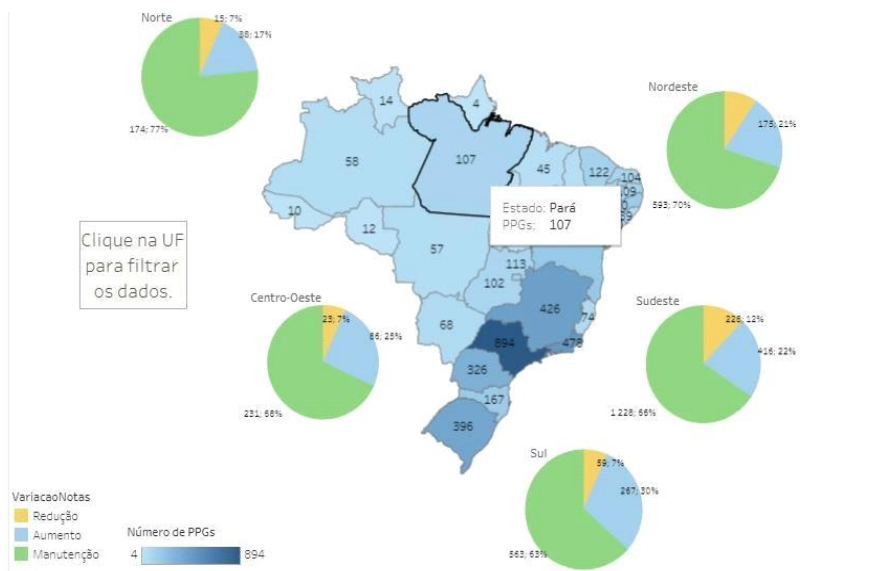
Norte
15; 7%
38; 17%
174; 77%

Nordeste
175; 21%
593; 70%

Clique na UF para filtrar os dados.

14
4
58
107
45
122
104
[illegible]
10
12
57
113
102
426
68
894
74
478
326
167
396

Estado: Pará
PPGs: 107

Centro-Oeste
23; 7%
86; 25%
231; 68%

Sudeste
226; 12%
416; 22%
1 228; 66%

Sul
59; 7%
267; 30%
563; 63%

VariacaoNotas
Redução
Aumento
Manutenção

Número de PPGs
4
894